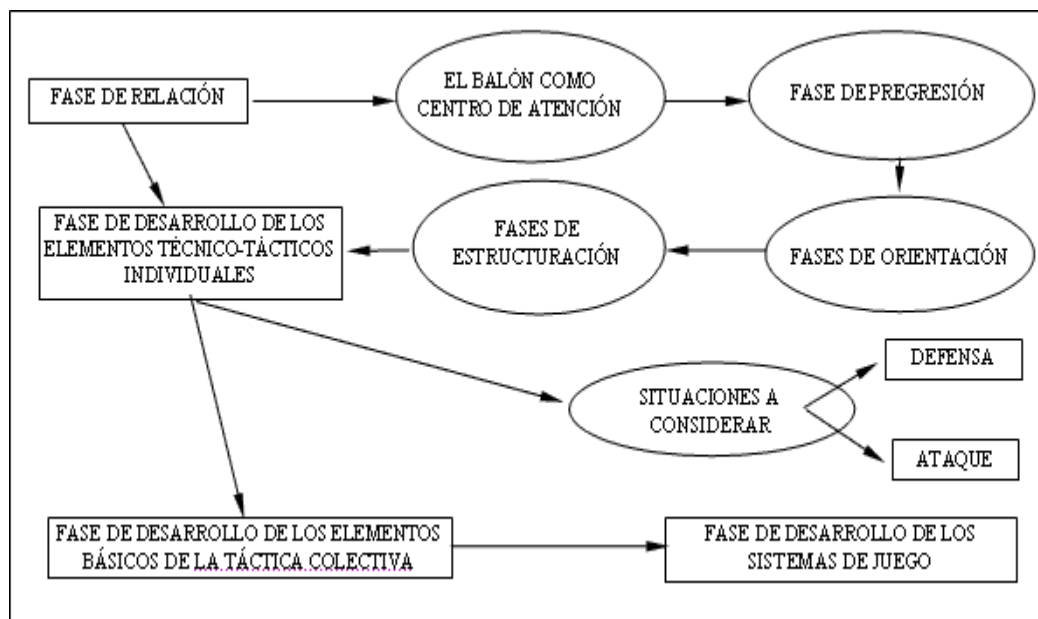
FASE DE RELACIÓN

EL BALÓN COMO CENTRO DE ATENCIÓN

FASE DEPREGRESIÓN

FASE DE DESARROLLO DE LOS ELEMENTOS TÉCNICO-TÁCTICOS INDIVIDUALES

FASES DE ESTRUCTURACIÓN

FASES DE ORIENTACIÓN

SITUACIONES A CONSIDERAR

DEFENSA

ATAQUE

FASE DE DESARROLLO DE LOS ELEMENTOS BÁSICOS DE LA TÁCTICA COLECTIVA

FASE DE DESARROLLO DE LOS SISTEMAS DE JUEGO